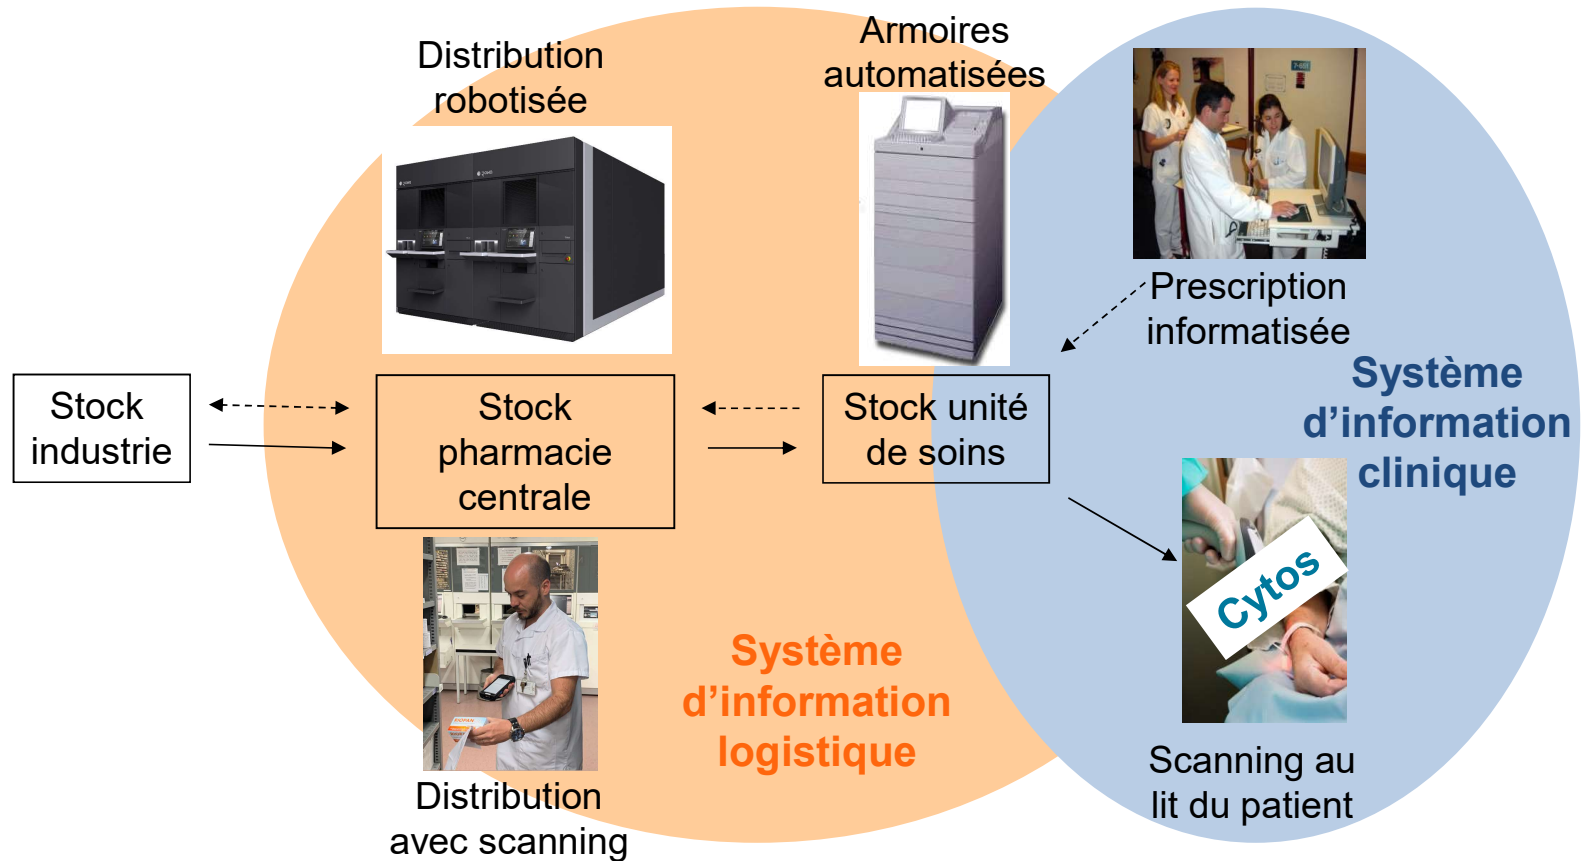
Distribution robotisée

Armoires automatisées

Prescription informatisée

Système d'information clinique

Stock industrie

Stock pharmacie centrale

Stock unité de soins

Cytos

Système d'information logistique

Distribution avec scanning

Scanning au lit du patient